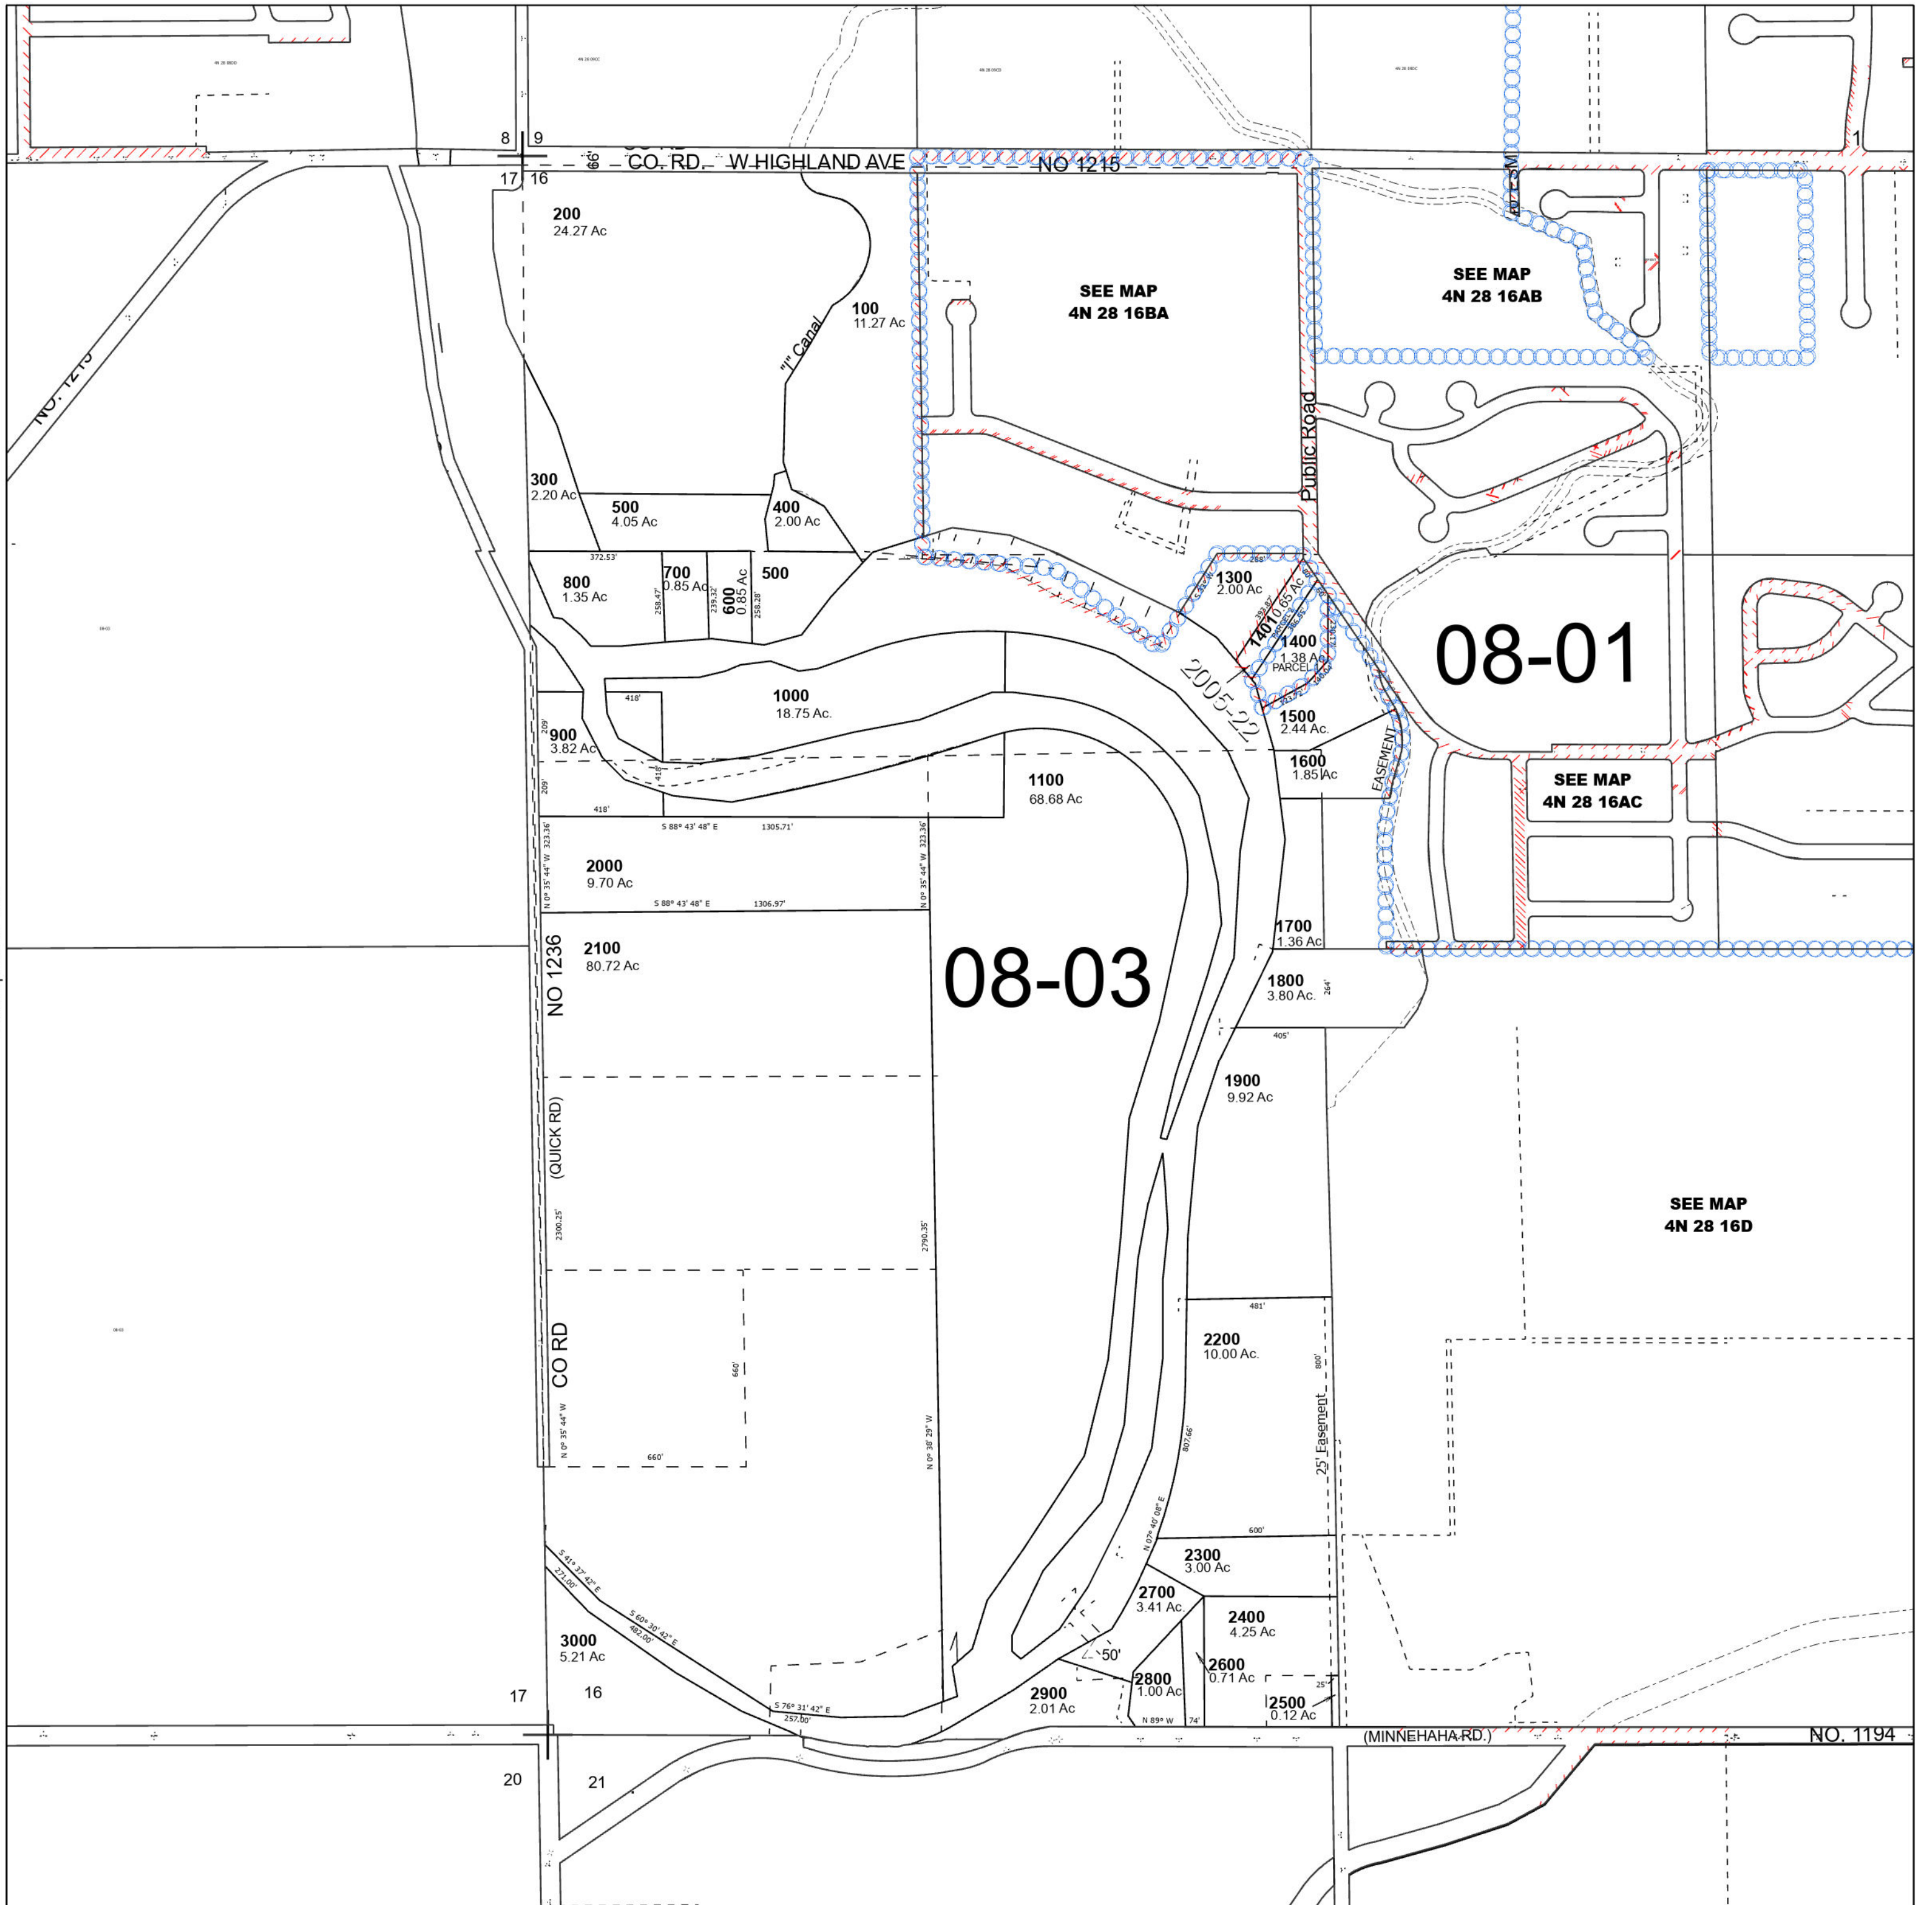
8 9
17 16
66'
CO. RD. W HIGHLAND AVE
NO 1215
NO. 1215
200
24.27 Ac
100
11.27 Ac
"J" Canal
SEE MAP
4N 28 16BA
SEE MAP
4N 28 16AB
Public Road
300
2.20 Ac
500
4.05 Ac
400
2.00 Ac
372.53'
800
1.35 Ac
700
0.85 Ac
600
0.85 Ac
500
1300
2.00 Ac
1401 0.65 Ac
1400
1.38 Ac
PARCEL
08-01
1000
18.75 Ac.
418'
900
3.82 Ac
2005-22
1500
2.44 Ac.
EASEMENT
1600
1.85 Ac
1100
68.68 Ac
SEE MAP
4N 28 16AC
418'
S 88° 43' 48" E 1305.71'
2000
9.70 Ac
N 0° 35' 44" W 323.36'
S 88° 43' 48" E 1306.97'
2100
80.72 Ac
NO 1236
08-03
1700
1.36 Ac
1800
3.80 Ac.
264'
405'
1900
9.92 Ac
(QUICK RD)
2300.25'
2790.35'
SEE MAP
4N 28 16D
CO RD
660'
481'
2200
10.00 Ac.
800'
807.66'
25' Easement
N 0° 35' 44" W
660'
N 0° 38' 29" W
600'
N 07° 40' 08" E
2300
3.00 Ac
S 41° 37' 42" E 271.00'
S 60° 30' 42" E 482.00'
3000
5.21 Ac
2700
3.41 Ac
2400
4.25 Ac
50'
2600
0.71 Ac
2800
1.00 Ac
2900
2.01 Ac
2500
0.12 Ac
25'
17
16
S 76° 31' 42" E 257.00'
N 89° W
74'
(MINNEHAHA RD.)
NO. 1194
20
21